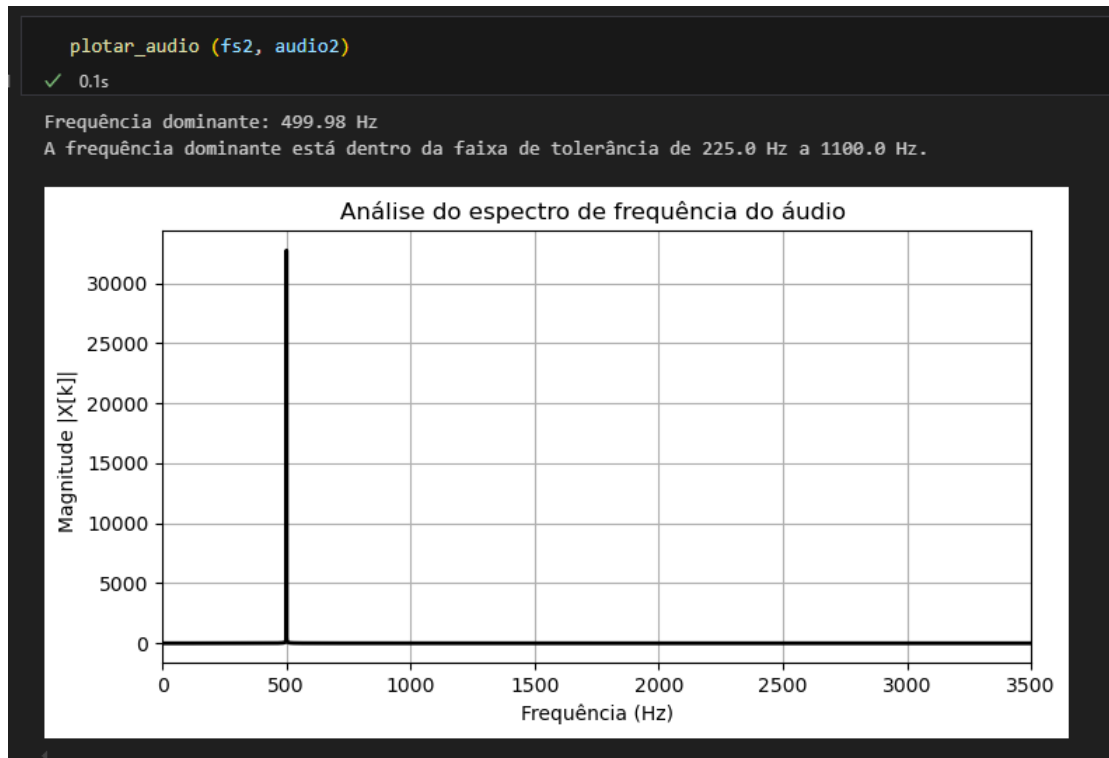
plotar_audio (fs2, audio2)

✓ 0.1s

Frequência dominante: 499.98 Hz
A frequência dominante está dentro da faixa de tolerância de 225.0 Hz a 1100.0 Hz.

Análise do espectro de frequência do áudio

Magnitude |X[k]|

30000
25000
20000
15000
10000
5000
0

0 500 1000 1500 2000 2500 3000 3500

Frequência (Hz)